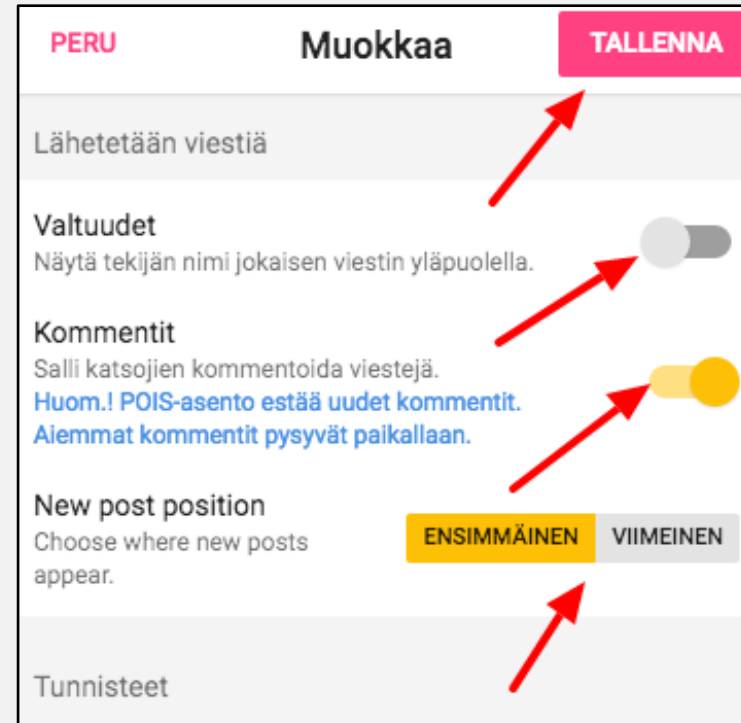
PERU

Muokkaa

TALLENNA

Lähetetään viestiä

Valtuudet
Näytä tekijän nimi jokaisen viestin yläpuolella.

Kommentit
Salli katsojien kommentoida viestejä.
Huom.! POIS-asento estää uudet kommentit. Aiemmat kommentit pysyvät paikallaan.

New post position
Choose where new posts appear.

ENSIMMÄINEN

VIIMEINEN

Tunnisteet